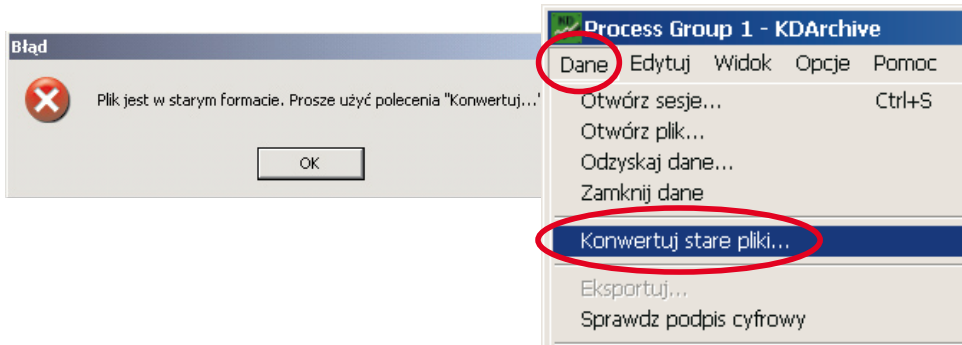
Błąd

Plik jest w starym formacie. Prosze użyć polecenia "Konwertuj..."

OK

KD Process Group 1 - KDArchive

Dane Edytuj Widok Opcje Pomoc

Otwórz sesje... Ctrl+S
Otwórz plik...
Odzyskaj dane...
Zamknij dane
Konwertuj stare pliki...
Eksportuj...
Sprawdz podpis cyfrowy